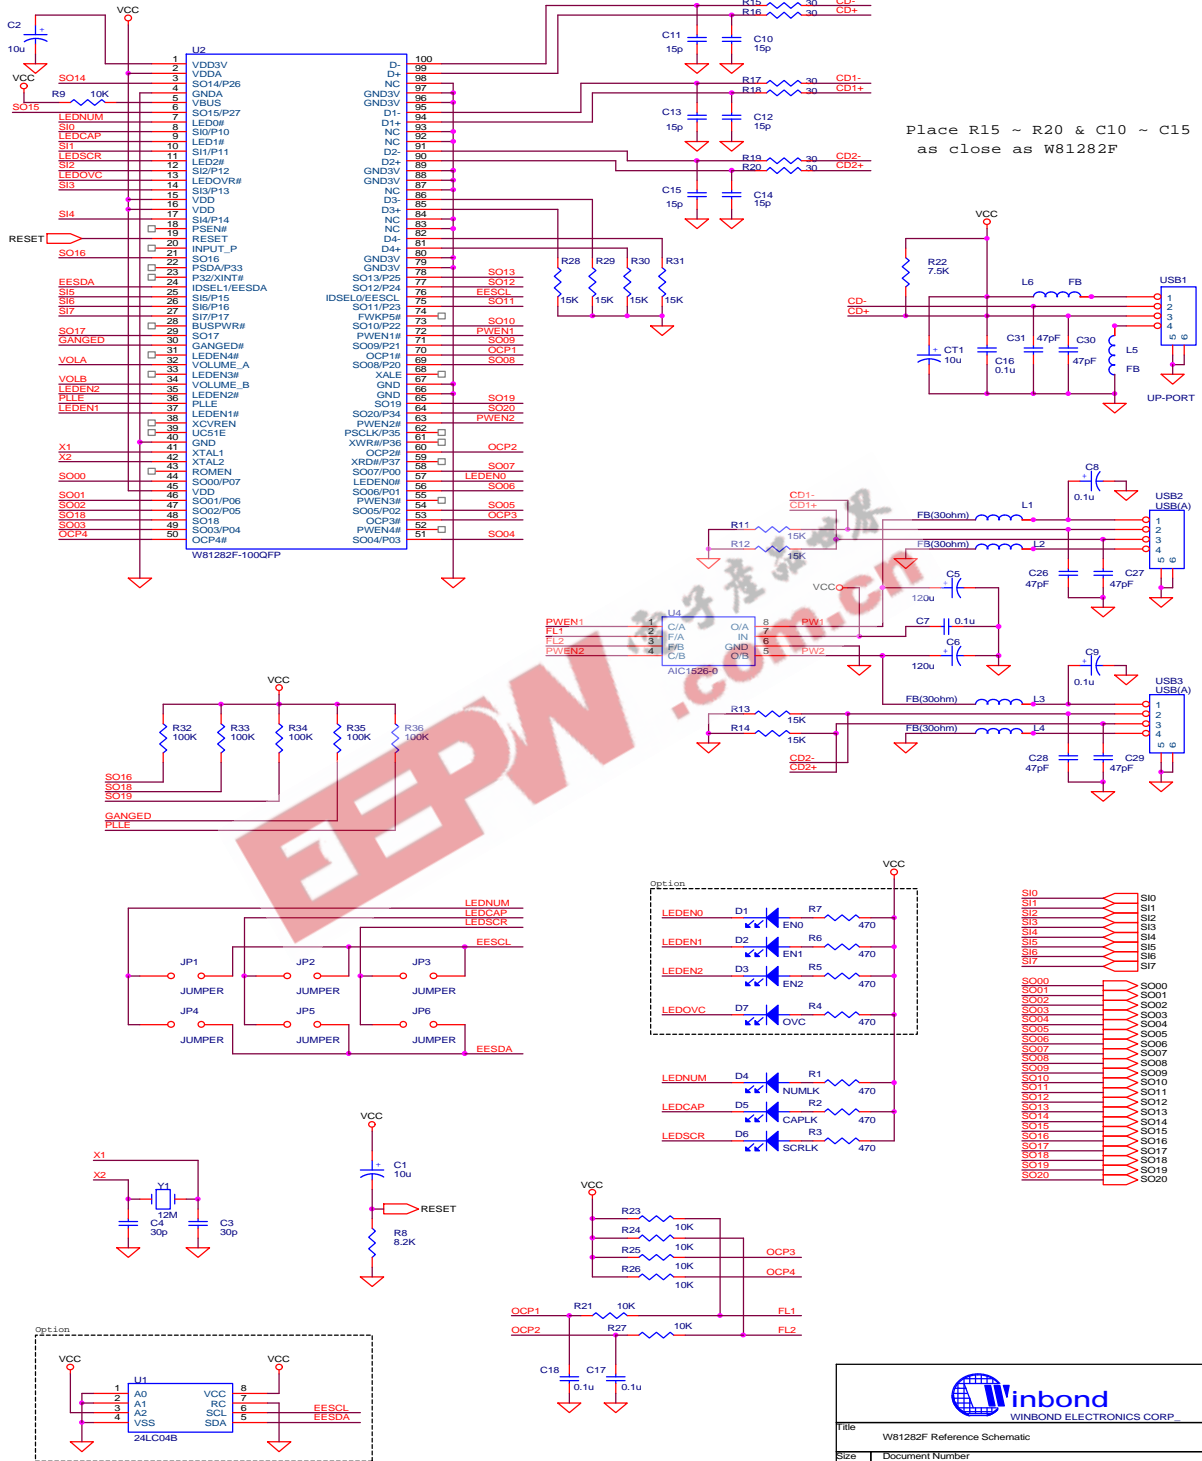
VCC
C2
10u
U2
VCC
SO14
R9 10K
SO15
LEDNUM
SI0
LEDCAP
SI1
LEDSCR
SI2
LEDOVC
SI3
SI4
RESET
SO16
EESDA
SI5
SI6
SI7
SO17
GANGED
VOLA
VOLB
LEDEN2
PLLE
LEDEN1
X1
X2
SO00
SO01
SO02
SO18
SO03
OCP4

1 VDD3V
2 VDDA
3 SO14/P26
4 GNDA
5 VBUS
6 SO15/P27
7 LED0#
8 SI0/P10
9 LED1#
10 SI1/P11
11 LED2#
12 SI2/P12
13 LEDOVR#
14 SI3/P13
15 VDD
16 VDD
17 SI4/P14
18 PSEN#
19 RESET
20 INPUT_P
21 SO16
22 PSDA/P33
23 P32/XINT#
24 IDSEL1/EESDA
25 SI5/P15
26 SI6/P16
27 SI7/P17
28 BUSPWR#
29 SO17
30 GANGED#
31 LEDEN4#
32 VOLUME_A
33 LEDEN3#
34 VOLUME_B
35 LEDEN2#
36 PLLE
37 LEDEN1#
38 XCVREN
39 UC51E
40 GND
41 XTAL1
42 XTAL2
43 ROMEN
44 SO00/P07
45 VDD
46 SO01/P06
47 SO02/P05
48 SO18
49 SO03/P04
50 OCP4#
W81282F-100QFP

100 D-
99 D+
98 NC
97 GND3V
96 GND3V
95 D1-
94 D1+
93 NC
92 NC
91 D2-
90 D2+
89 GND3V
88 GND3V
87 NC
86 D3-
85 D3+
84 NC
83 NC
82 D4-
81 D4+
80 GND3V
79 GND3V
78 SO13/P25
77 SO12/P24
76 IDSEL0/EESCL
75 SO11/P23
74 FWKP5#
73 SO10/P22
72 PWEN1#
71 SO09/P21
70 OCP1#
69 SO08/P20
68 XALE
67 GND
66 GND
65 SO19
64 SO20/P34
63 PWEN2#
62 PSCLK/P35
61 XWR#/P36
60 OCP2#
59 XRD#/P37
58 SO07/P00
57 LEDEN0#
56 SO06/P01
55 PWEN3#
54 SO05/P02
53 OCP3#
52 PWEN4#
51 SO04/P03

SO13
SO12
EESCL
SO11
SO10
PWEN1
SO09
OCP1
SO08
SO19
SO20
PWEN2
OCP2
SO07
LEDEN0
SO06
SO05
OCP3
SO04

R15 30 CD-
R16 30 CD+
C11 15p
C10 15p
R17 30 CD1-
R18 30 CD1+
C13 15p
C12 15p
R19 30 CD2-
R20 30 CD2+
C15 15p
C14 15p
R28 15K
R29 15K
R30 15K
R31 15K

Place R15 ~ R20 & C10 ~ C15
as close as W81282F

VCC
R22 7.5K
L6 FB
USB1
CD-
CD+
CT1 10u
C16 0.1u
C31 47pF
C30 47pF
L5 FB
1 2 3 4 5 6
UP-PORT

CD1-
CD1+
R11 15K
R12 15K
FB(30ohm) L1
FB(30ohm) L2
C8 0.1u
USB2 USB(A)
1 2 3 4 5 6
C26 47pF
C27 47pF
VCC
C5 120u
C7 0.1u
C6 120u
U4
PWEN1 1 C/A
FL1 2 F/A
FL2 3 F/B
PWEN2 4 C/B
8 O/A PW1
7 IN
6 GND
5 O/B PW2
AIC1526-0
C9 0.1u
FB(30ohm) L3
USB3 USB(A)
R13 15K
R14 15K
FB(30ohm) L4
1 2 3 4 5 6
CD2-
CD2+
C28 47pF
C29 47pF

VCC
R32 100K
R33 100K
R34 100K
R35 100K
R36 100K
SO16
SO18
SO19
GANGED
PLLE

LEDNUM
LEDCAP
LEDSCR
EESCL
JP1 JUMPER
JP2 JUMPER
JP3 JUMPER
JP4 JUMPER
JP5 JUMPER
JP6 JUMPER
EESDA

Option
VCC
LEDEN0 D1 EN0 R7 470
LEDEN1 D2 EN1 R6 470
LEDEN2 D3 EN2 R5 470
LEDOVC D7 OVC R4 470
LEDNUM D4 NUMLK R1 470
LEDCAP D5 CAPLK R2 470
LEDSCR D6 SCRLK R3 470

SI0 SI1 SI2 SI3 SI4 SI5 SI6 SI7
SI0 SI1 SI2 SI3 SI4 SI5 SI6 SI7
SO00 SO01 SO02 SO03 SO04 SO05 SO06 SO07 SO08 SO09 SO10 SO11 SO12 SO13 SO14 SO15 SO16 SO17 SO18 SO19 SO20
SO00 SO01 SO02 SO03 SO04 SO05 SO06 SO07 SO08 SO09 SO10 SO11 SO12 SO13 SO14 SO15 SO16 SO17 SO18 SO19 SO20

X1
X2
Y1 12M
C4 30p
C3 30p
VCC
C1 10u
RESET
R8 8.2K

VCC
R23 10K
R24 10K
R25 10K
R26 10K
OCP3
OCP4
OCP1 R21 10K FL1
OCP2 R27 10K FL2
C18 0.1u
C17 0.1u

Option
VCC
VCC
U1
1 A0
2 A1
3 A2
4 VSS
8 VCC
7 RC
6 SCL
5 SDA
24LC04B
EESCL
EESDA

Winbond
WINBOND ELECTRONICS CORP.
Title
W81282F Reference Schematic
Size Document Number

EEPW
.com.cn